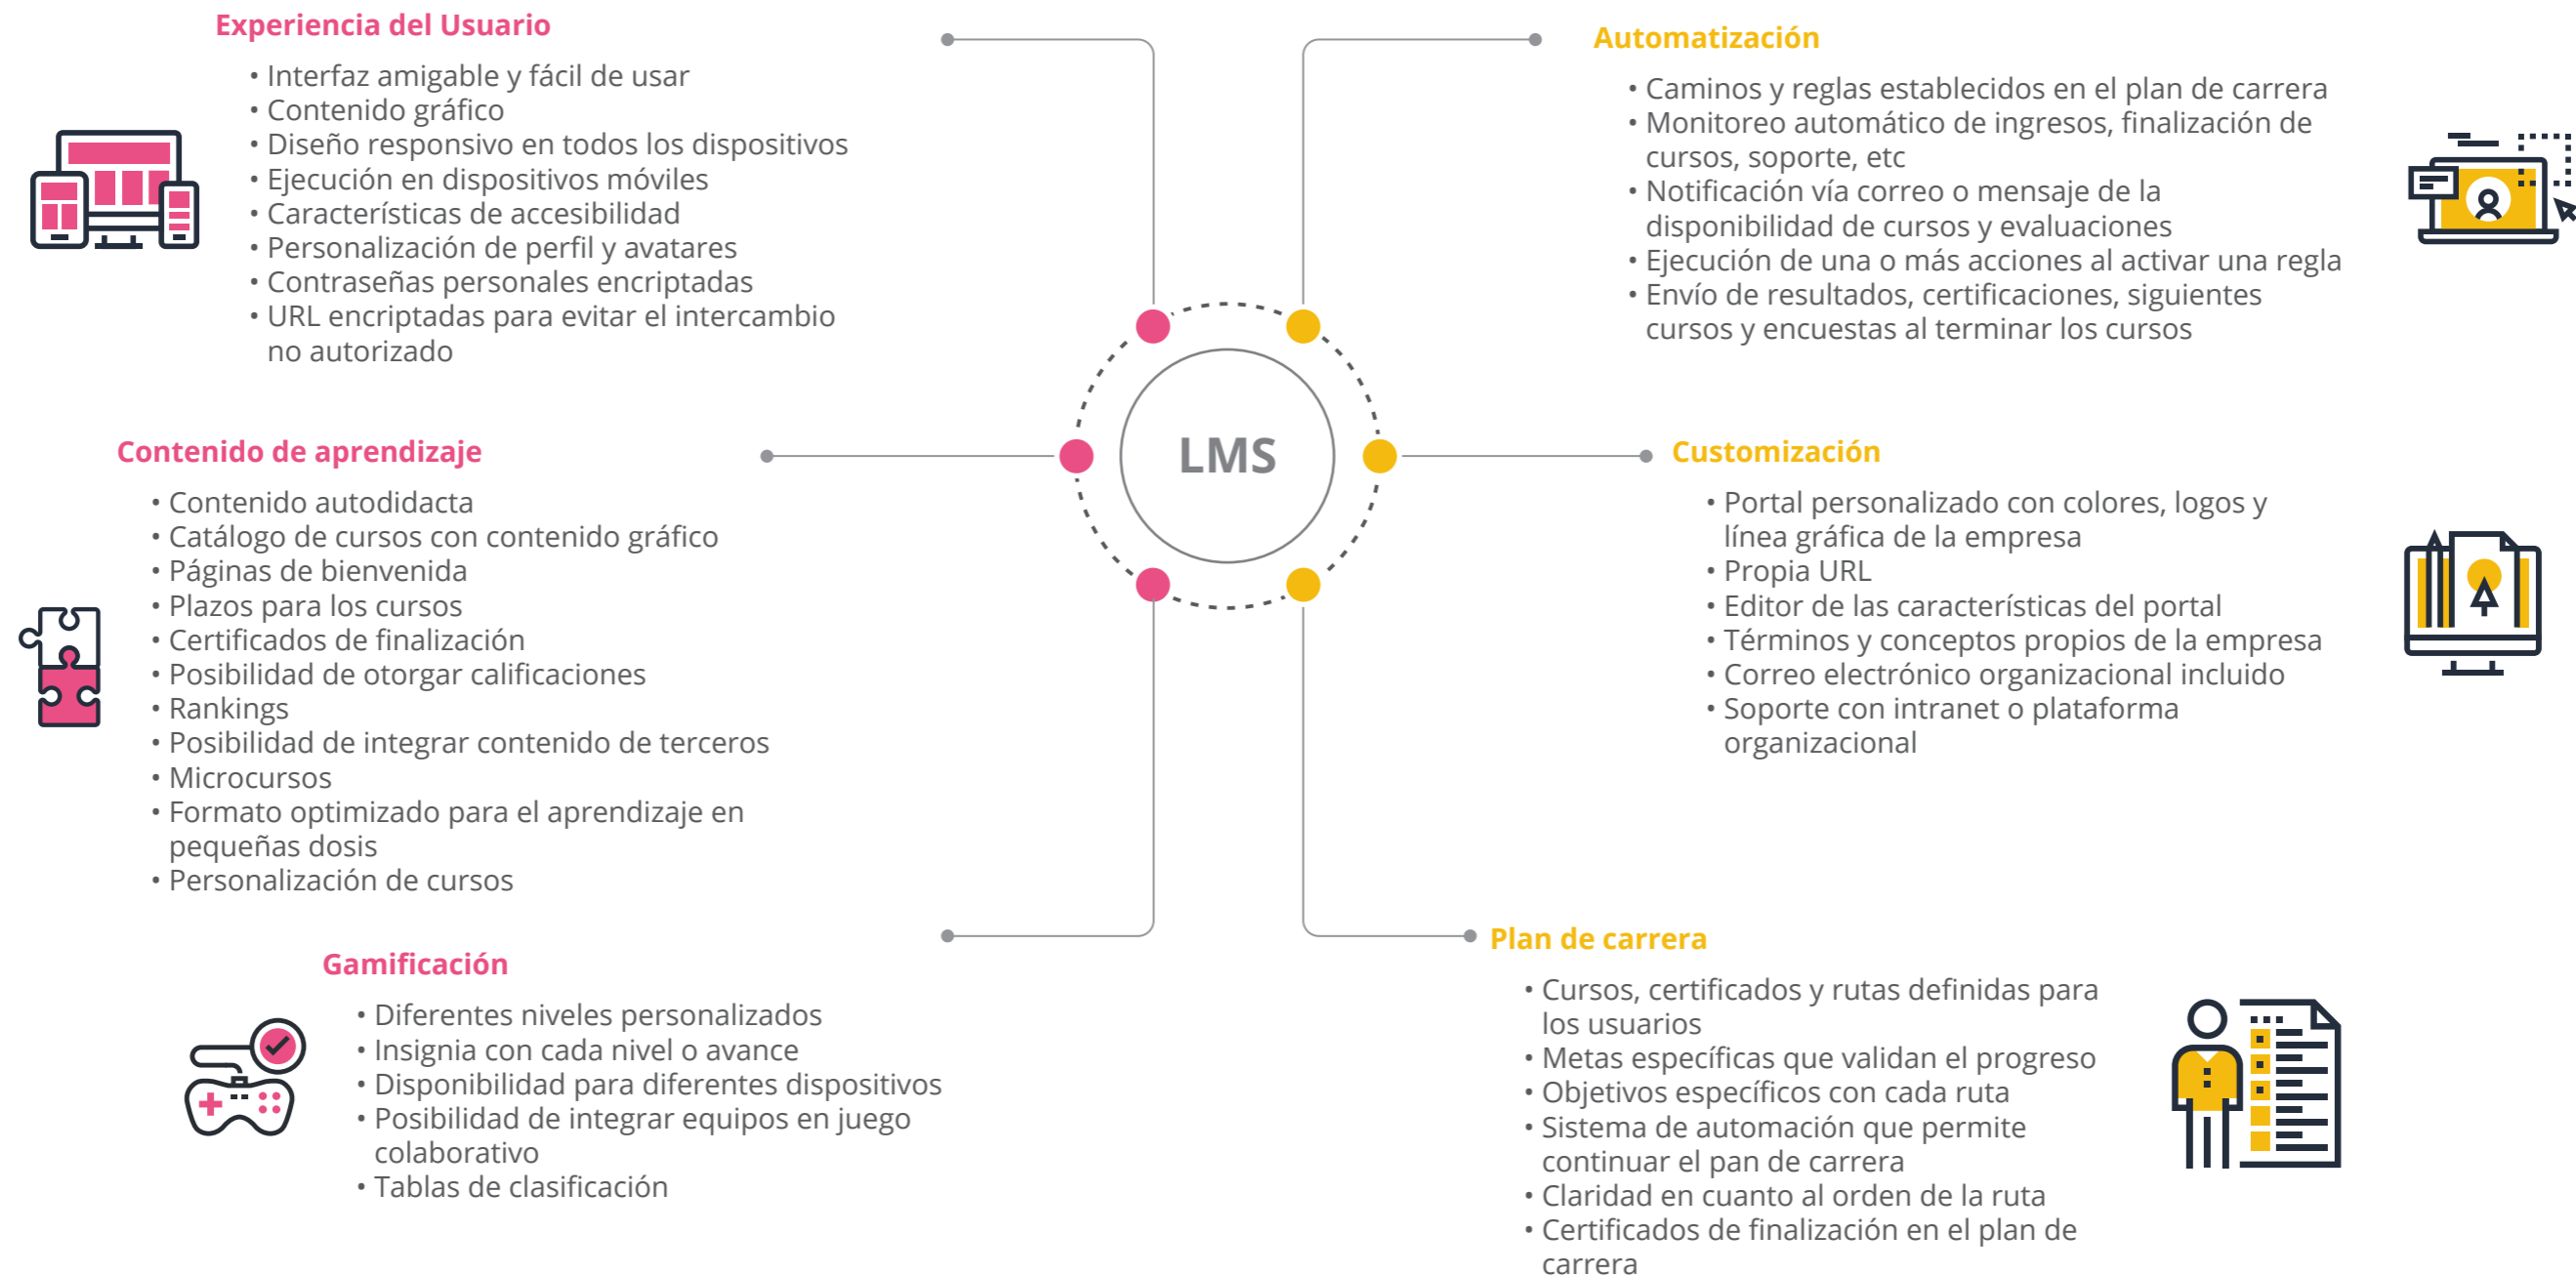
Experiencia del Usuario

• Interfaz amigable y fácil de usar
• Contenido gráfico
• Diseño responsivo en todos los dispositivos
• Ejecución en dispositivos móviles
• Características de accesibilidad
• Personalización de perfil y avatares
• Contraseñas personales encriptadas
• URL encriptadas para evitar el intercambio no autorizado

Automatización

• Caminos y reglas establecidos en el plan de carrera
• Monitoreo automático de ingresos, finalización de cursos, soporte, etc
• Notificación vía correo o mensaje de la disponibilidad de cursos y evaluaciones
• Ejecución de una o más acciones al activar una regla
• Envío de resultados, certificaciones, siguientes cursos y encuestas al terminar los cursos

LMS

Contenido de aprendizaje

• Contenido autodidacta
• Catálogo de cursos con contenido gráfico
• Páginas de bienvenida
• Plazos para los cursos
• Certificados de finalización
• Posibilidad de otorgar calificaciones
• Rankings
• Posibilidad de integrar contenido de terceros
• Microcursos
• Formato optimizado para el aprendizaje en pequeñas dosis
• Personalización de cursos

Customización

• Portal personalizado con colores, logos y línea gráfica de la empresa
• Propia URL
• Editor de las características del portal
• Términos y conceptos propios de la empresa
• Correo electrónico organizacional incluido
• Soporte con intranet o plataforma organizacional

Gamificación

• Diferentes niveles personalizados
• Insignia con cada nivel o avance
• Disponibilidad para diferentes dispositivos
• Posibilidad de integrar equipos en juego colaborativo
• Tablas de clasificación

Plan de carrera

• Cursos, certificados y rutas definidas para los usuarios
• Metas específicas que validan el progreso
• Objetivos específicos con cada ruta
• Sistema de automación que permite continuar el pan de carrera
• Claridad en cuanto al orden de la ruta
• Certificados de finalización en el plan de carrera